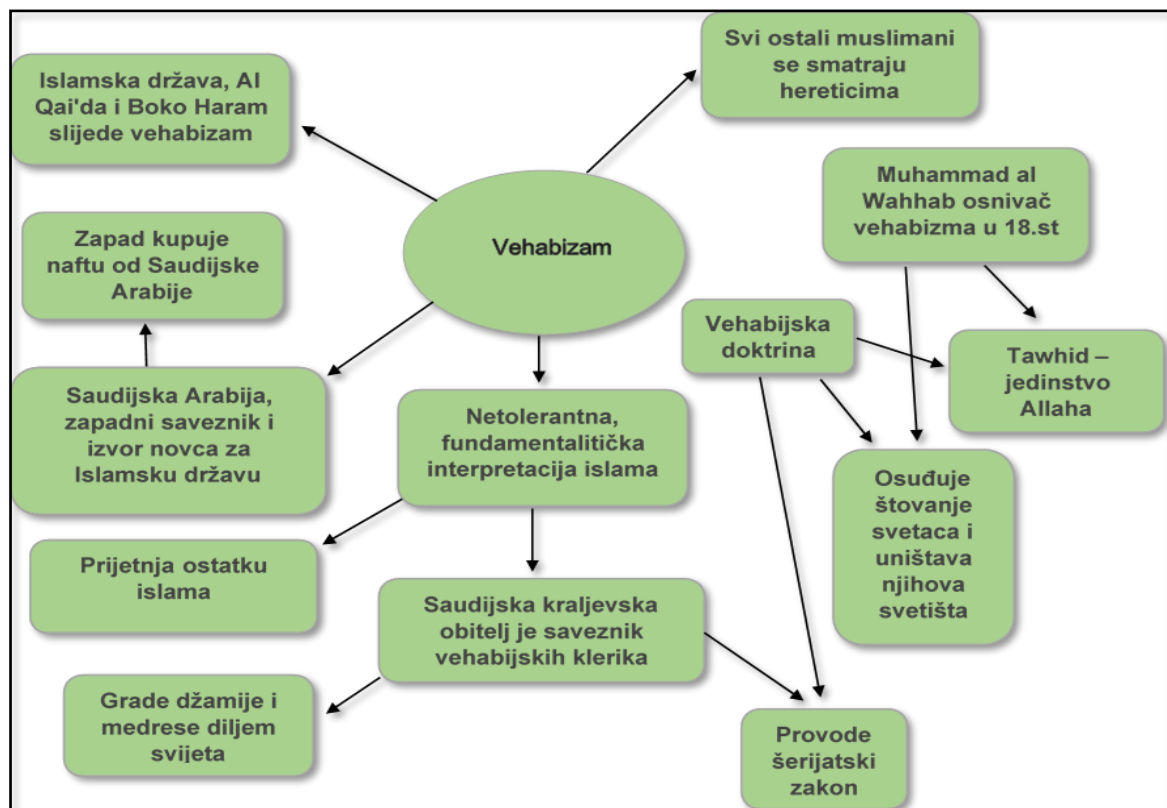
Vehabizam

Islamska država, Al Qai'da i Boko Haram slijede vehabizam

Svi ostali muslimani se smatraju hereticima

Muhammad al Wahhab osnivač vehabizma u 18.st

Zapad kupuje naftu od Saudijske Arabije

Vehabijska doktrina

Tawhid – jedinstvo Allaha

Saudijska Arabija, zapadni saveznik i izvor novca za Islamsku državu

Netolerantna, fundamentalitička interpretacija islama

Osuđuje štovanje svetaca i uništava njihova svetišta

Prijetnja ostatku islama

Saudijska kraljevska obitelj je saveznik vehabijskih klerika

Grade džamije i medrese diljem svijeta

Provode šerijatski zakon